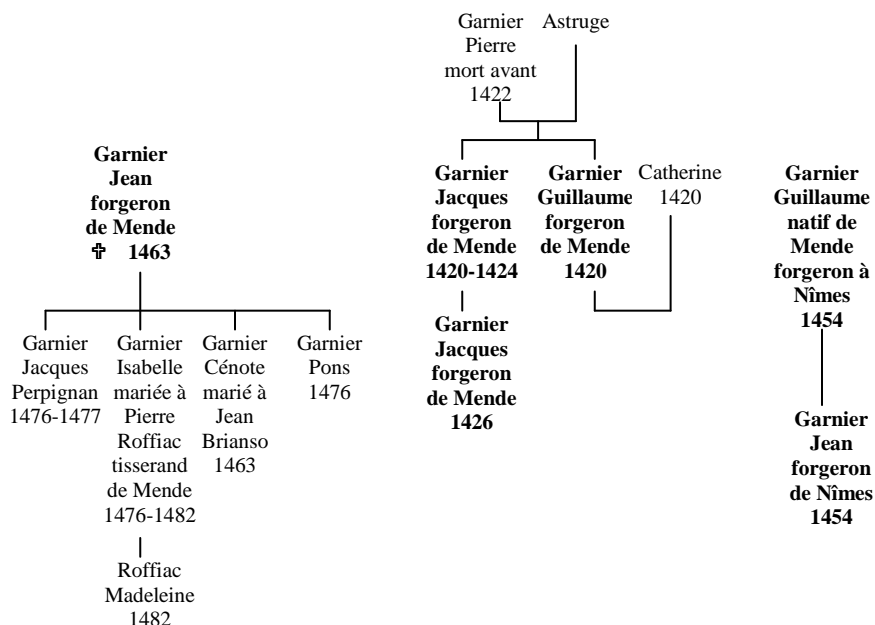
Garnier Pierre mort avant 1422

Astruge

Garnier Jean forgeron de Mende ✝ 1463

Garnier Jacques Perpignan 1476-1477

Garnier Isabelle mariée à Pierre Roffiac tisserand de Mende 1476-1482

Roffiac Madeleine 1482

Garnier Cénote marié à Jean Brianso 1463

Garnier Pons 1476

Garnier Jacques forgeron de Mende 1420-1424

Garnier Jacques forgeron de Mende 1426

Garnier Guillaume forgeron de Mende 1420

Catherine 1420

Garnier Guillaume natif de Mende forgeron à Nîmes 1454

Garnier Jean forgeron de Nîmes 1454